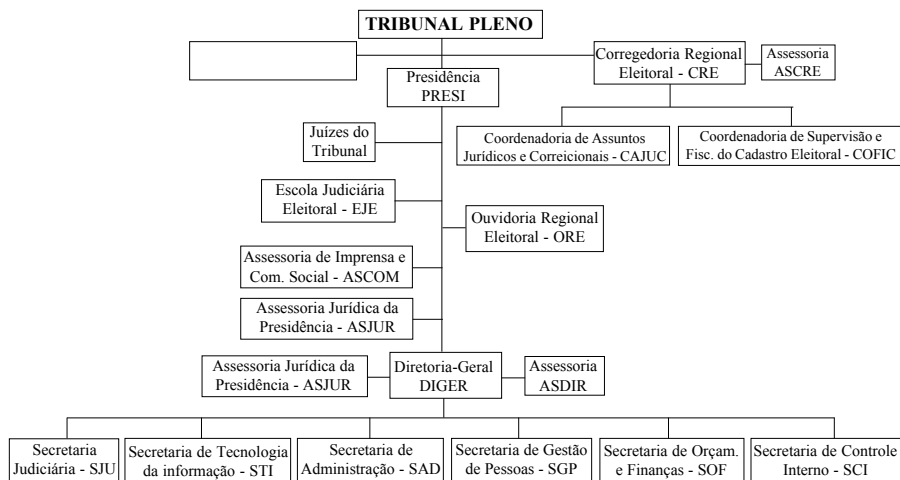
TRIBUNAL PLENO

Corregedoria Regional Eleitoral - CRE

Assessoria ASCRE

Presidência PRESI

Coordenadoria de Assuntos Jurídicos e Correicionais - CAJUC

Coordenadoria de Supervisão e Fisc. do Cadastro Eleitoral - COFIC

Juízes do Tribunal

Escola Judiciária Eleitoral - EJE

Ouvidoria Regional Eleitoral - ORE

Assessoria de Imprensa e Com. Social - ASCOM

Assessoria Jurídica da Presidência - ASJUR

Assessoria Jurídica da Presidência - ASJUR

Diretoria-Geral DIGER

Assessoria ASDIR

Secretaria Judiciária - SJU

Secretaria de Tecnologia da informação - STI

Secretaria de Administração - SAD

Secretaria de Gestão de Pessoas - SGP

Secretaria de Orçam. e Finanças - SOF

Secretaria de Controle Interno - SCI